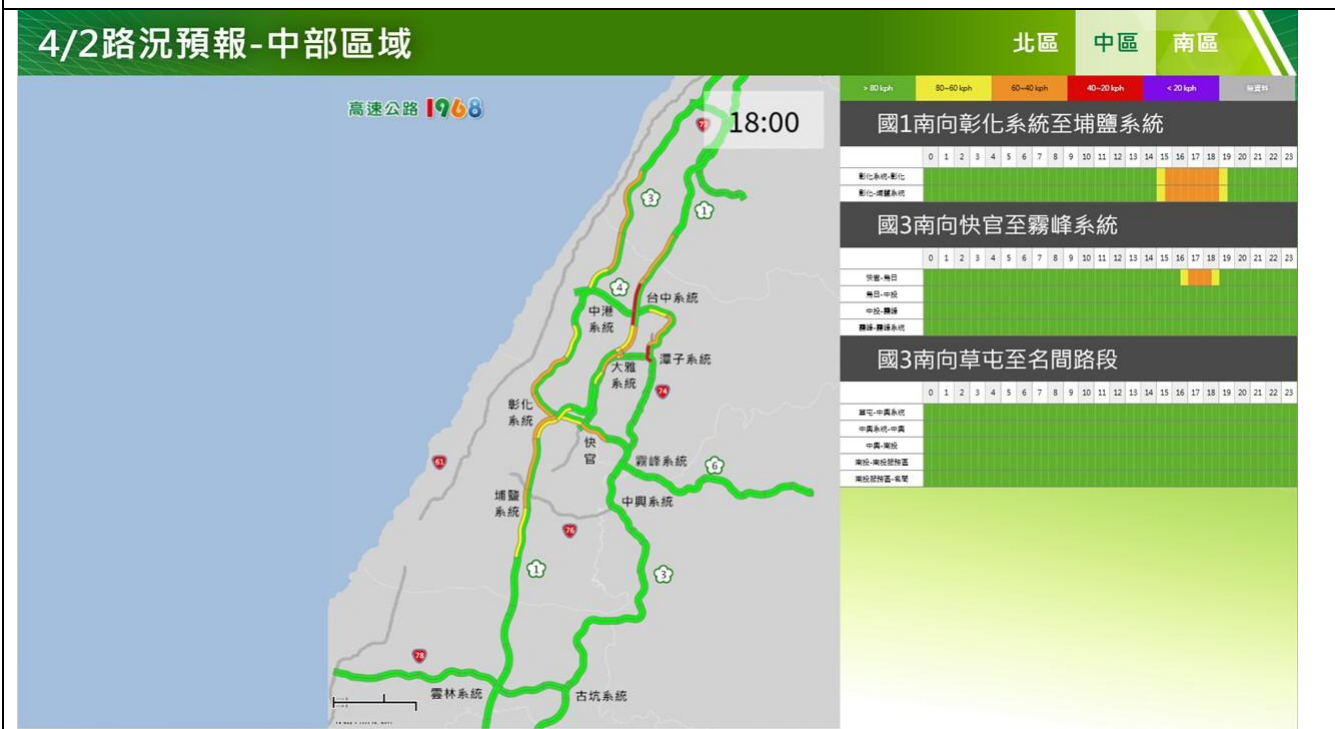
4/2路況預報-中部區域

北區 中區 南區

高速公路 1968

18:00

72

3

1

4

台中系統

中港系統

潭子系統

大雅系統

74

彰化系統

快官

霧峰系統

6

61

中興系統

埔鹽系統

76

1

3

78

雲林系統

古坑系統

| > 80 kph | 80~60 kph | 60~40 kph | 40~20 kph | < 20 kph | 無資料 |
|---|---|---|---|---|---|

國1南向彰化系統至埔鹽系統

| | 0 | 1 | 2 | 3 | 4 | 5 | 6 | 7 | 8 | 9 | 10 | 11 | 12 | 13 | 14 | 15 | 16 | 17 | 18 | 19 | 20 | 21 | 22 | 23 |
|---|---|---|---|---|---|---|---|---|---|---|---|---|---|---|---|---|---|---|---|---|---|---|---|---|
| 彰化系統-彰化 | | | | | | | | | | | | | | | | | | | | | | | | |
| 彰化-埔鹽系統 | | | | | | | | | | | | | | | | | | | | | | | | |

國3南向快官至霧峰系統

| | 0 | 1 | 2 | 3 | 4 | 5 | 6 | 7 | 8 | 9 | 10 | 11 | 12 | 13 | 14 | 15 | 16 | 17 | 18 | 19 | 20 | 21 | 22 | 23 |
|---|---|---|---|---|---|---|---|---|---|---|---|---|---|---|---|---|---|---|---|---|---|---|---|---|
| 快官-烏日 | | | | | | | | | | | | | | | | | | | | | | | | |
| 烏日-中投 | | | | | | | | | | | | | | | | | | | | | | | | |
| 中投-霧峰 | | | | | | | | | | | | | | | | | | | | | | | | |
| 霧峰-霧峰系統 | | | | | | | | | | | | | | | | | | | | | | | | |

國3南向草屯至名間路段

| | 0 | 1 | 2 | 3 | 4 | 5 | 6 | 7 | 8 | 9 | 10 | 11 | 12 | 13 | 14 | 15 | 16 | 17 | 18 | 19 | 20 | 21 | 22 | 23 |
|---|---|---|---|---|---|---|---|---|---|---|---|---|---|---|---|---|---|---|---|---|---|---|---|---|
| 草屯-中興系統 | | | | | | | | | | | | | | | | | | | | | | | | |
| 中興系統-中興 | | | | | | | | | | | | | | | | | | | | | | | | |
| 中興-南投 | | | | | | | | | | | | | | | | | | | | | | | | |
| 南投-南投服務區 | | | | | | | | | | | | | | | | | | | | | | | | |
| 南投服務區-名間 | | | | | | | | | | | | | | | | | | | | | | | | |